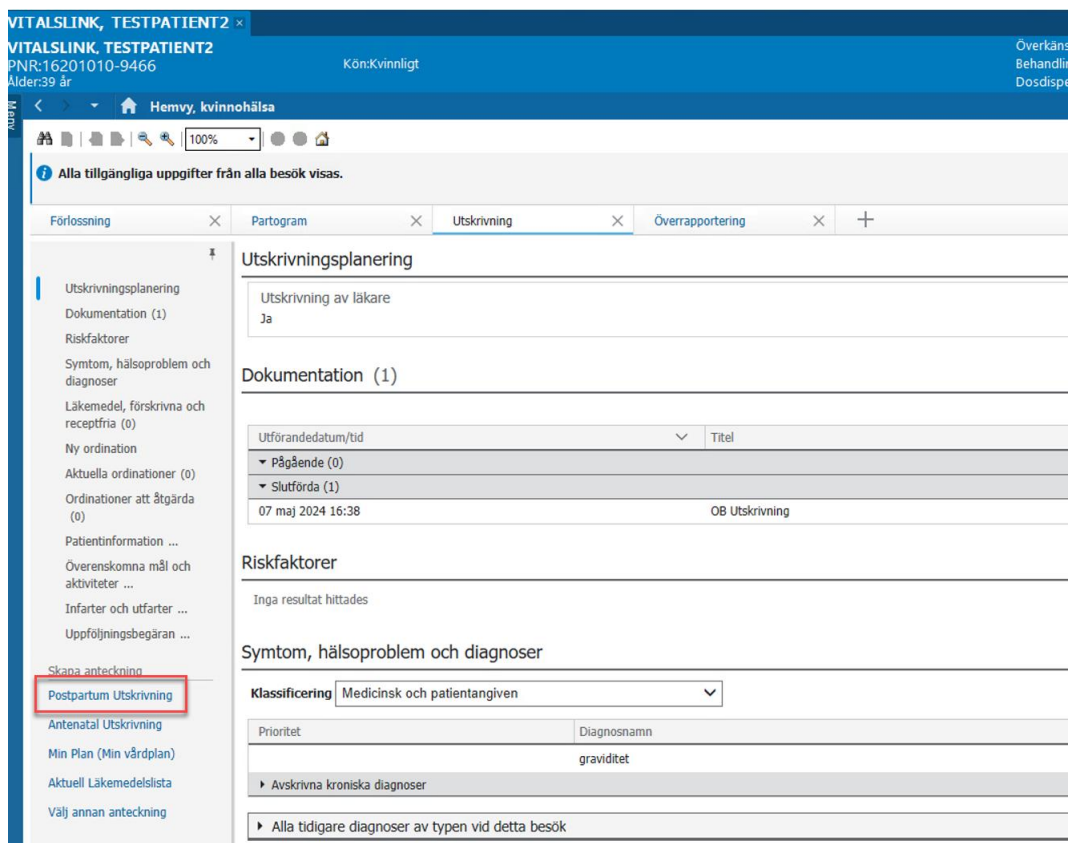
VITALSLINK, TESTPATIENT2 ×

VITALSLINK, TESTPATIENT2
PNR:16201010-9466
Ålder:39 år

Kön:Kvinnligt

Överkäns
Behandli
Dosdispe

Meny

Hemvy, kvinnohälsa

100%

Alla tillgängliga uppgifter från alla besök visas.

Förlossning ×
Partogram ×
Utskrivning ×
Överrapportering ×
+

Utskrivningsplanering
Dokumentation (1)
Riskfaktorer
Symtom, hälsoproblem och diagnoser
Läkemedel, förskrivna och receptfria (0)
Ny ordination
Aktuella ordinationer (0)
Ordinationer att åtgärda (0)
Patientinformation ...
Överenskomna mål och aktiviteter ...
Infarter och utfarter ...
Uppföljningsbegäran ...

Skapa anteckning
Postpartum Utskrivning
Antenatal Utskrivning
Min Plan (Min vårdplan)
Aktuell Läkemedelslista
Välj annan anteckning

Utskrivningsplanering

Utskrivning av läkare
Ja

Dokumentation (1)

| Utförandedatum/tid | Titel |
|---|---|
| ▾ Pågående (0) | |
| ▾ Slutförda (1) | |
| 07 maj 2024 16:38 | OB Utskrivning |

Riskfaktorer

Inga resultat hittades

Symtom, hälsoproblem och diagnoser

Klassificering Medicinsk och patientangiven

| Prioritet | Diagnosnamn |
|---|---|
| | graviditet |

▸ Avskrivna kroniska diagnoser

▸ Alla tidigare diagnoser av typen vid detta besök